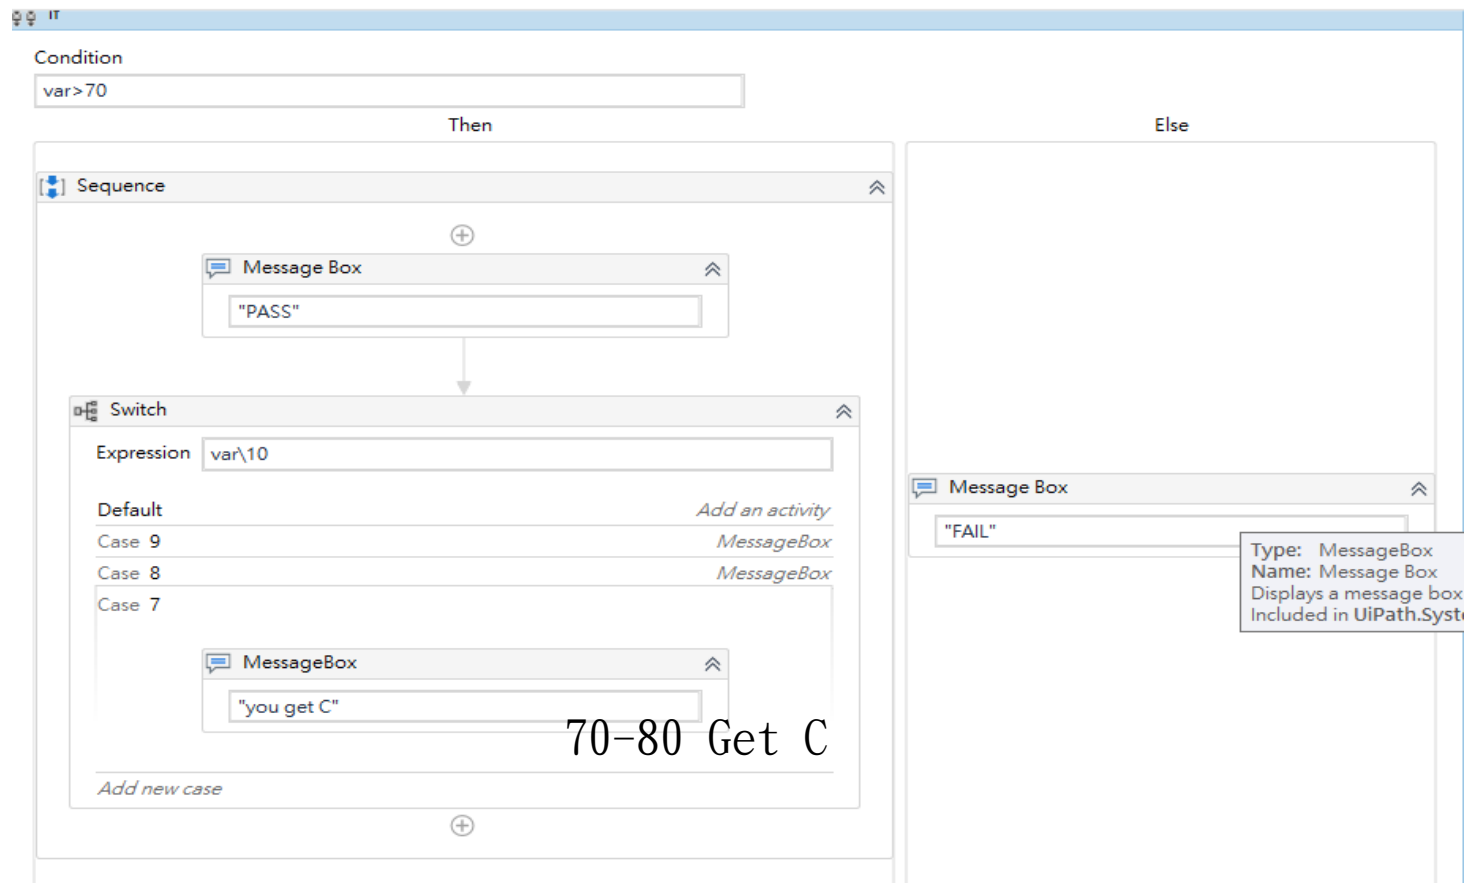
If

Condition
var>70

Then

Else

Sequence

Message Box
"PASS"

Switch
Expression var\10
Default Add an activity
Case 9 MessageBox
Case 8 MessageBox
Case 7

MessageBox
"you get C"

70-80 Get C

Add new case

Message Box
"FAIL"

Type: MessageBox
Name: Message Box
Displays a message box
Included in UiPath.Syst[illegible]